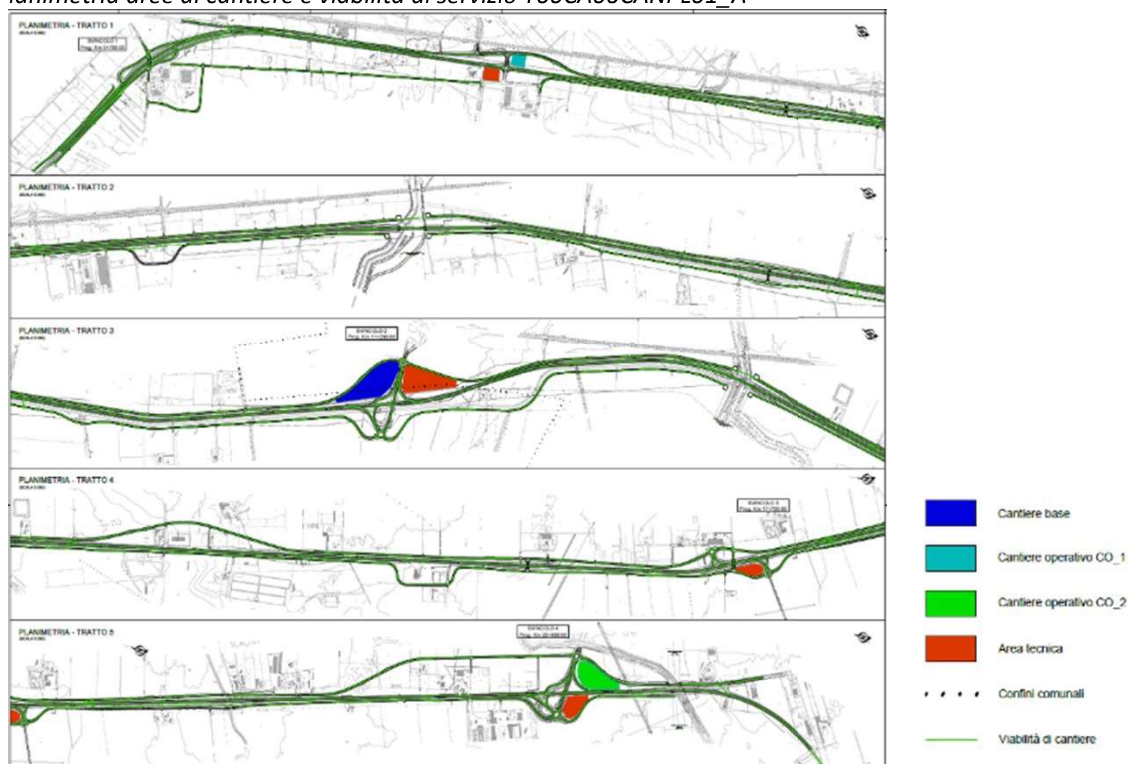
lanimetria aree di cantiere e viabilità di servizio T00CA00CANPL01_A

PLANIMETRIA - TRATTO 1
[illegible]

SVINCOLO 1
Prog. Km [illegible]

PLANIMETRIA - TRATTO 2
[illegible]

PLANIMETRIA - TRATTO 3
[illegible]

SVINCOLO 2
Prog. Km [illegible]

PLANIMETRIA - TRATTO 4
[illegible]

SVINCOLO 3
Prog. Km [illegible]

PLANIMETRIA - TRATTO 5
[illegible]

SVINCOLO 4
Prog. Km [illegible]

Cantiere base

Cantiere operativo CO_1

Cantiere operativo CO_2

Area tecnica

Confini comunali

Viabilità di cantiere